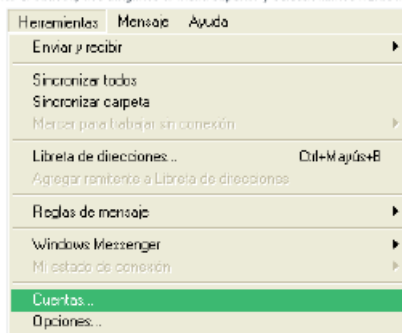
Herramientas Mensaje Ayuda

Enviar y recibir

Sincronizar todos
Sincronizar carpeta
Marcar para trabajar sin conexión

Libreta de direcciones... Ctrl+Mayús+B
Agregar remitente a Libreta de direcciones

Reglas de mensaje

Windows Messenger
Mi estado de conexión

Cuentas...
Opciones...